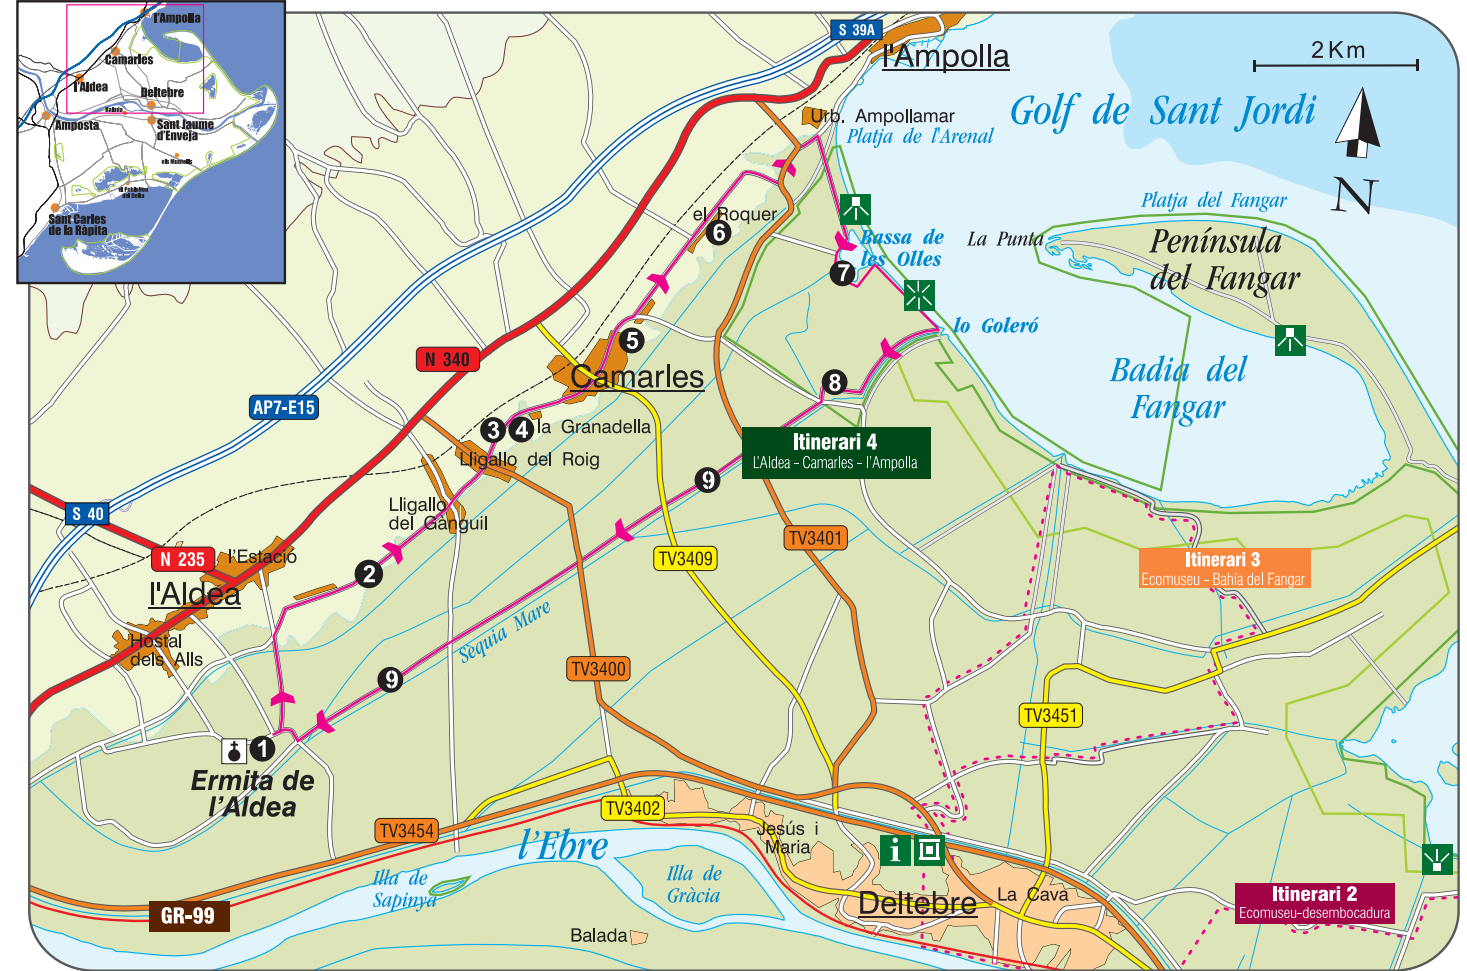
l'Ampolla
Camarles
l'Aldea
Deltebre
Amposta
Sant Jaume d'Enveja
Sant Carles de la Ràpita

S 39A
l'Ampolla
2 Km
Golf de Sant Jordi
N
Urb. Ampollamar
Platja de l'Arenal
Platja del Fangar
el Roquer
6
Bassa de les Olles
La Punta
7
Península del Fangar
lo Goleró
5
Badia del Fangar
N 340
Camarles
8
AP7-E15
3 4 la Granadella
Itinerari 4
L'Aldea - Camarles - l'Ampolla
Lligallo del Roig
9
S 40
Lligallo del Ganguil
TV3401
TV3409
N 235
l'Estació
2
Itinerari 3
Ecomuseu - Badia del Fangar
l'Aldea
Sèquia Mare
Hostal dels Alls
TV3400
9
TV3451
1
Ermita de l'Aldea
TV3402
TV3454
Jesús i Maria
l'Ebre
Illa de Sapinya
Illa de Gràcia
Deltebre
La Cava
GR-99
Itinerari 2
Ecomuseu-desembocadura
Balada